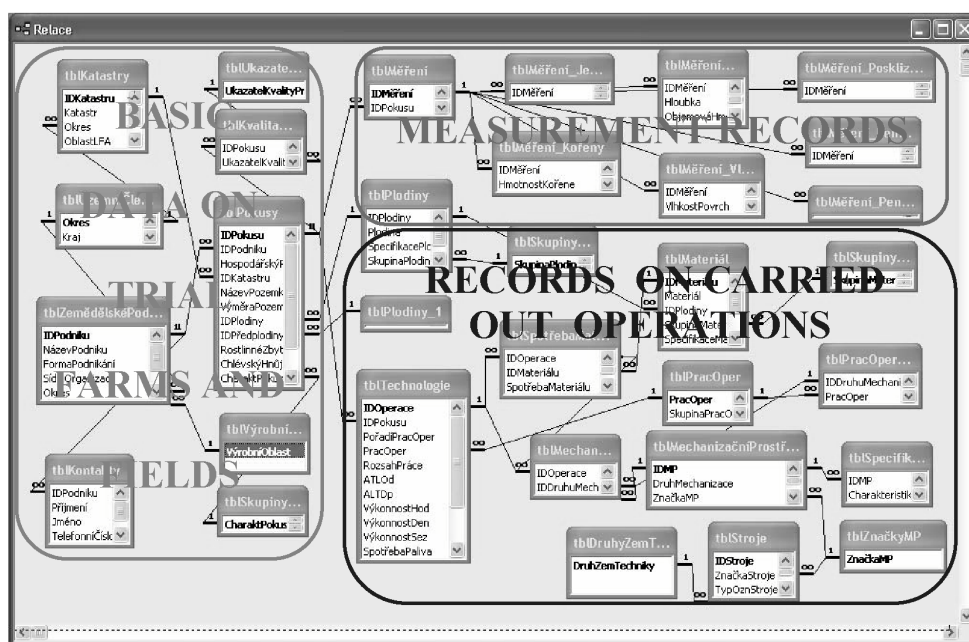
Relace

BASIC DATA ON TRIALS, FARMS AND FIELDS

tblKatastry
IDKatastru
Katastr
Okres
OblastLFA

tblUkazate...
UkazatelKvalityPr

tblKvalita...
IDPokusu
UkazatelKvalit

tblOkresy
Okres
Kraj

tblPokusy
IDPokusu
IDPodniku
HospodářskýR
IDKatastru
NázevPozemk
VýměraPozem
IDPlodiny
IDPředplodiny
Rostlinnézbyt
ChlévskýHnůj
CharaktPokus

tblZemědělskéPod...
IDPodniku
NázevPodniku
FormaPodnikání
SídloOrganizace
Okres

tblVýrobní...
VýrobníOblast

tblKontakty
IDPodniku
Příjmení
Jméno
TelefonníČísk

tblSkupiny...
CharaktPokus

MEASUREMENT RECORDS

tblMěření
IDMěření
IDPokusu

tblMěření_Je...
IDMěření

tblMěření...
IDMěření
Hloubka
ObjemováHm

tblMěření_Posklíz...
IDMěření

tblMěření_Kořeny
IDMěření
HmotnostKořene

tblMěření_Vl...
IDMěření
VlhkostPovrch

tblMěření_Pen...
IDMěření

tblPlodiny
IDPlodiny
Plodina
SpecifikacePlo
SkupinaPlodin

tblPlodiny_1

RECORDS ON CARRIED OUT OPERATIONS

tblSkupiny...
SkupinaPlodin

tblMateriál
IDMateriálu
Materiál
IDPlodiny
SkupinaMater
SpecifikaceMa

tblSkupiny...
SkupinaMater

tblSpotřebaM...
IDOperace
IDMateriálu
SpotřebaMateriálu

tblPracOper
PracOper
SkupinaPracO

tblPracOper...
IDDruhuMechani
PracOper

tblTechnologie
IDOperace
IDPokusu
PořadíPracOper
PracOper
RozsahPráce
ATLOd
ATLDp
VýkonnostHod
VýkonnostDen
VýkonnostSez
SpotřebaPaliva

tblMechan...
IDOperace
IDDruhuMech

tblMechanizačníProstř...
IDMP
DruhMechanizace
ZnačkaMP

tblSpecifik...
IDMP
Charakteristik

tblDruhyZemT...
DruhZemTechniky

tblStroje
IDStroje
ZnačkaStroje
TypOznStroje

tblZnačkyMP
ZnačkaMP